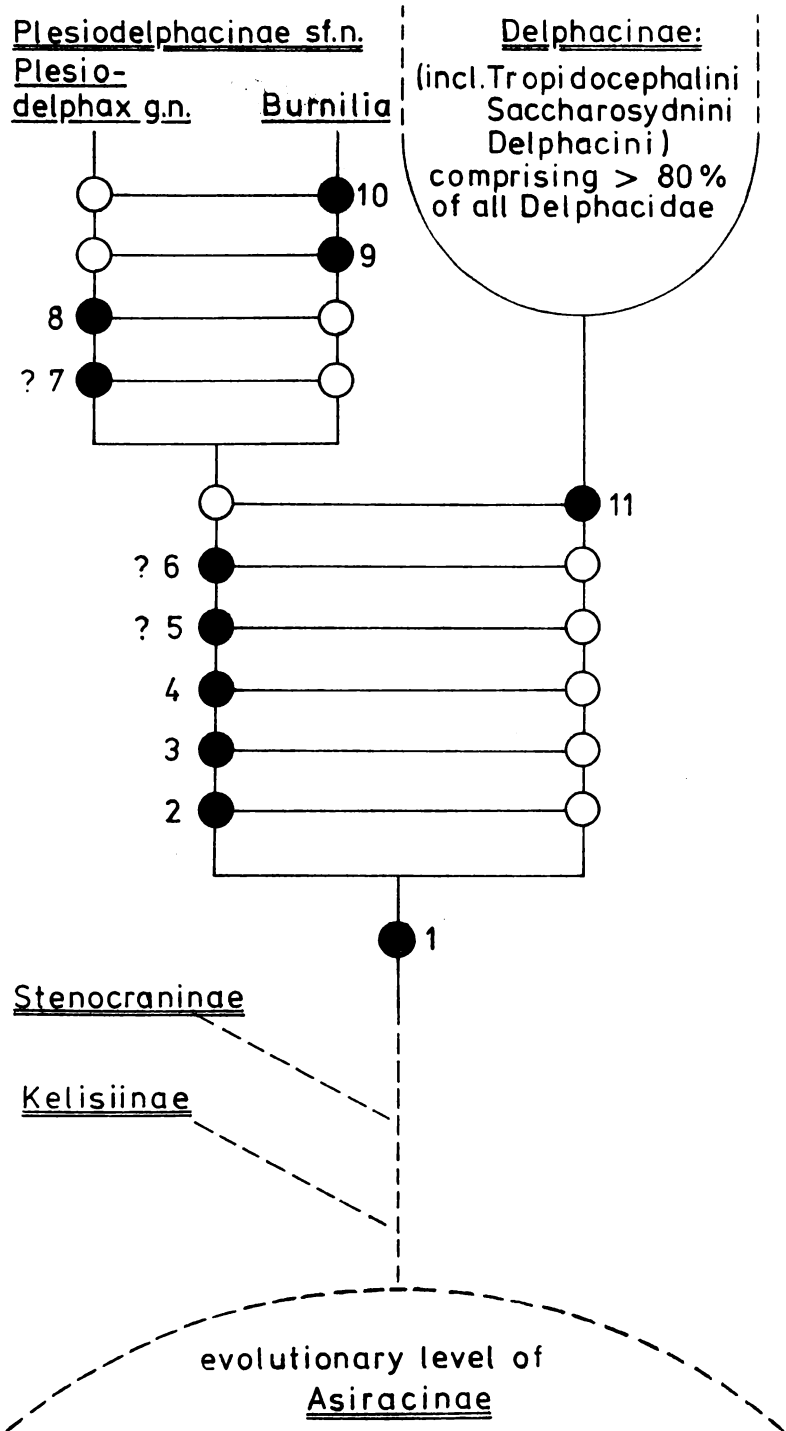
Plesiodelphacinae sf.n.

Plesiodelphax g.n.

Burnilia

Delphacinae:
(incl. Tropidocephalini Saccharosydnini Delphacini) comprising > 80 % of all Delphacidae

10

9

8

? 7

11

? 6

? 5

4

3

2

1

Stenocraninae

Kelisiinae

evolutionary level of Asiracinae